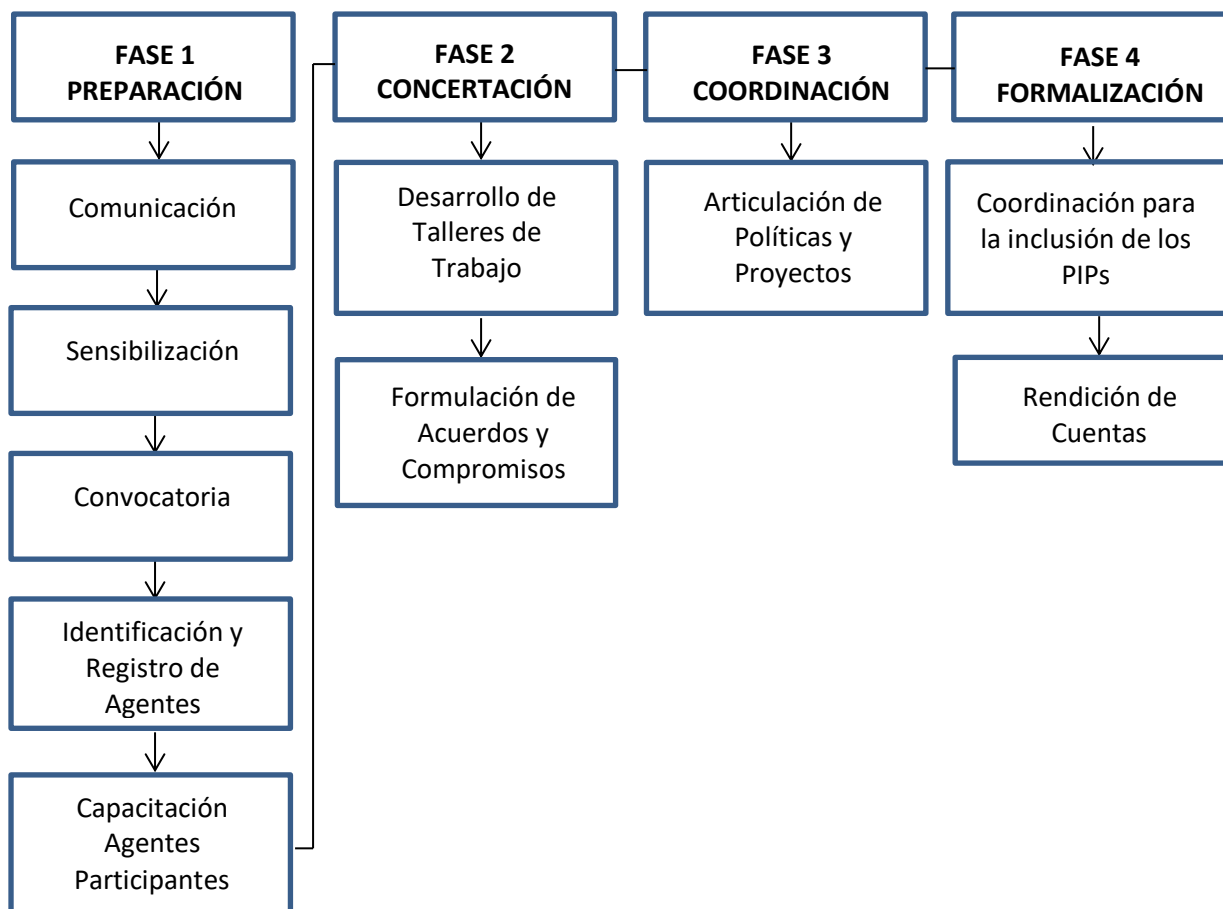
FASE 1
PREPARACIÓN

Comunicación

Sensibilización

Convocatoria

Identificación y Registro de Agentes

Capacitación Agentes Participantes

FASE 2
CONCERTACIÓN

Desarrollo de Talleres de Trabajo

Formulación de Acuerdos y Compromisos

FASE 3
COORDINACIÓN

Articulación de Políticas y Proyectos

FASE 4
FORMALIZACIÓN

Coordinación para la inclusión de los PIPs

Rendición de Cuentas